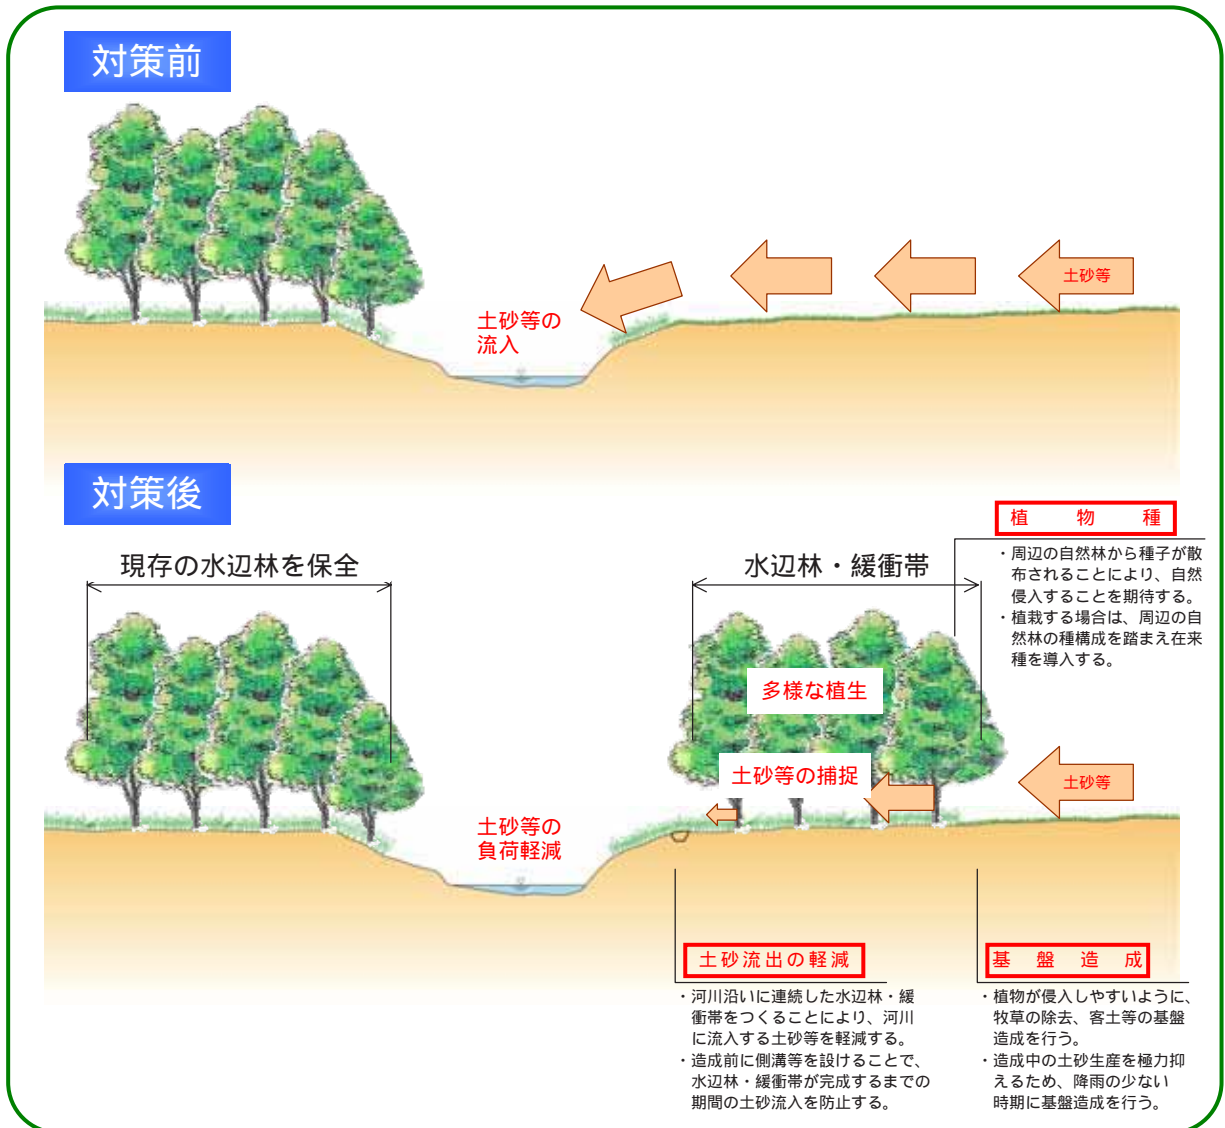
対策前

土砂等

土砂等の
流入

対策後

植　物　種

・周辺の自然林から種子が散布されることにより、自然侵入することを期待する。
・植栽する場合は、周辺の自然林の種構成を踏まえ在来種を導入する。

現存の水辺林を保全

水辺林・緩衝帯

多様な植生

土砂等の捕捉

土砂等

土砂等の
負荷軽減

土砂流出の軽減

・河川沿いに連続した水辺林・緩衝帯をつくることにより、河川に流入する土砂等を軽減する。
・造成前に側溝等を設けることで、水辺林・緩衝帯が完成するまでの期間の土砂流入を防止する。

基　盤　造　成

・植物が侵入しやすいように、牧草の除去、客土等の基盤造成を行う。
・造成中の土砂生産を極力抑えるため、降雨の少ない時期に基盤造成を行う。